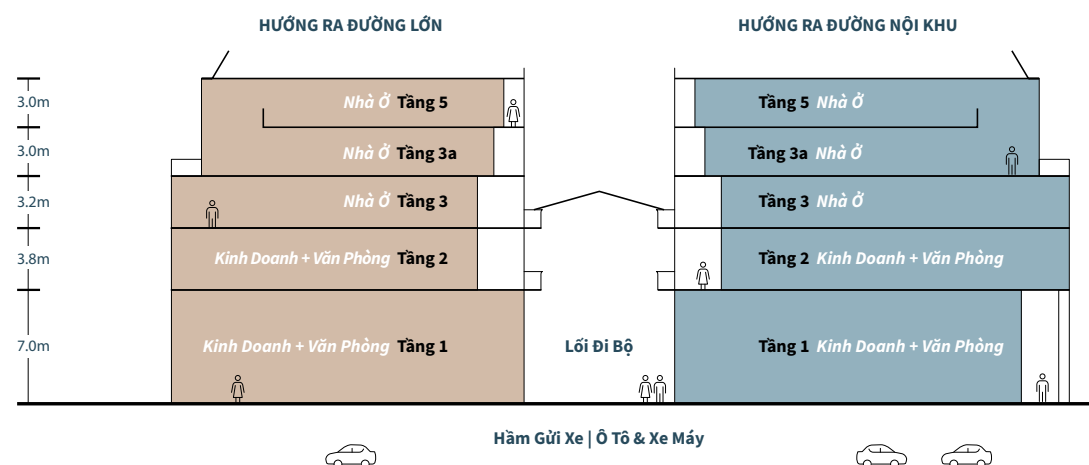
HƯỚNG RA ĐƯỜNG LỚN

HƯỚNG RA ĐƯỜNG NỘI KHU

3.0m
3.0m
3.2m
3.8m
7.0m

Nhà Ở Tầng 5
Nhà Ở Tầng 3a
Nhà Ở Tầng 3
Kinh Doanh + Văn Phòng Tầng 2
Kinh Doanh + Văn Phòng Tầng 1

Lối Đi Bộ

Tầng 5 Nhà Ở
Tầng 3a Nhà Ở
Tầng 3 Nhà Ở
Tầng 2 Kinh Doanh + Văn Phòng
Tầng 1 Kinh Doanh + Văn Phòng

Hầm Gửi Xe | Ô Tô & Xe Máy